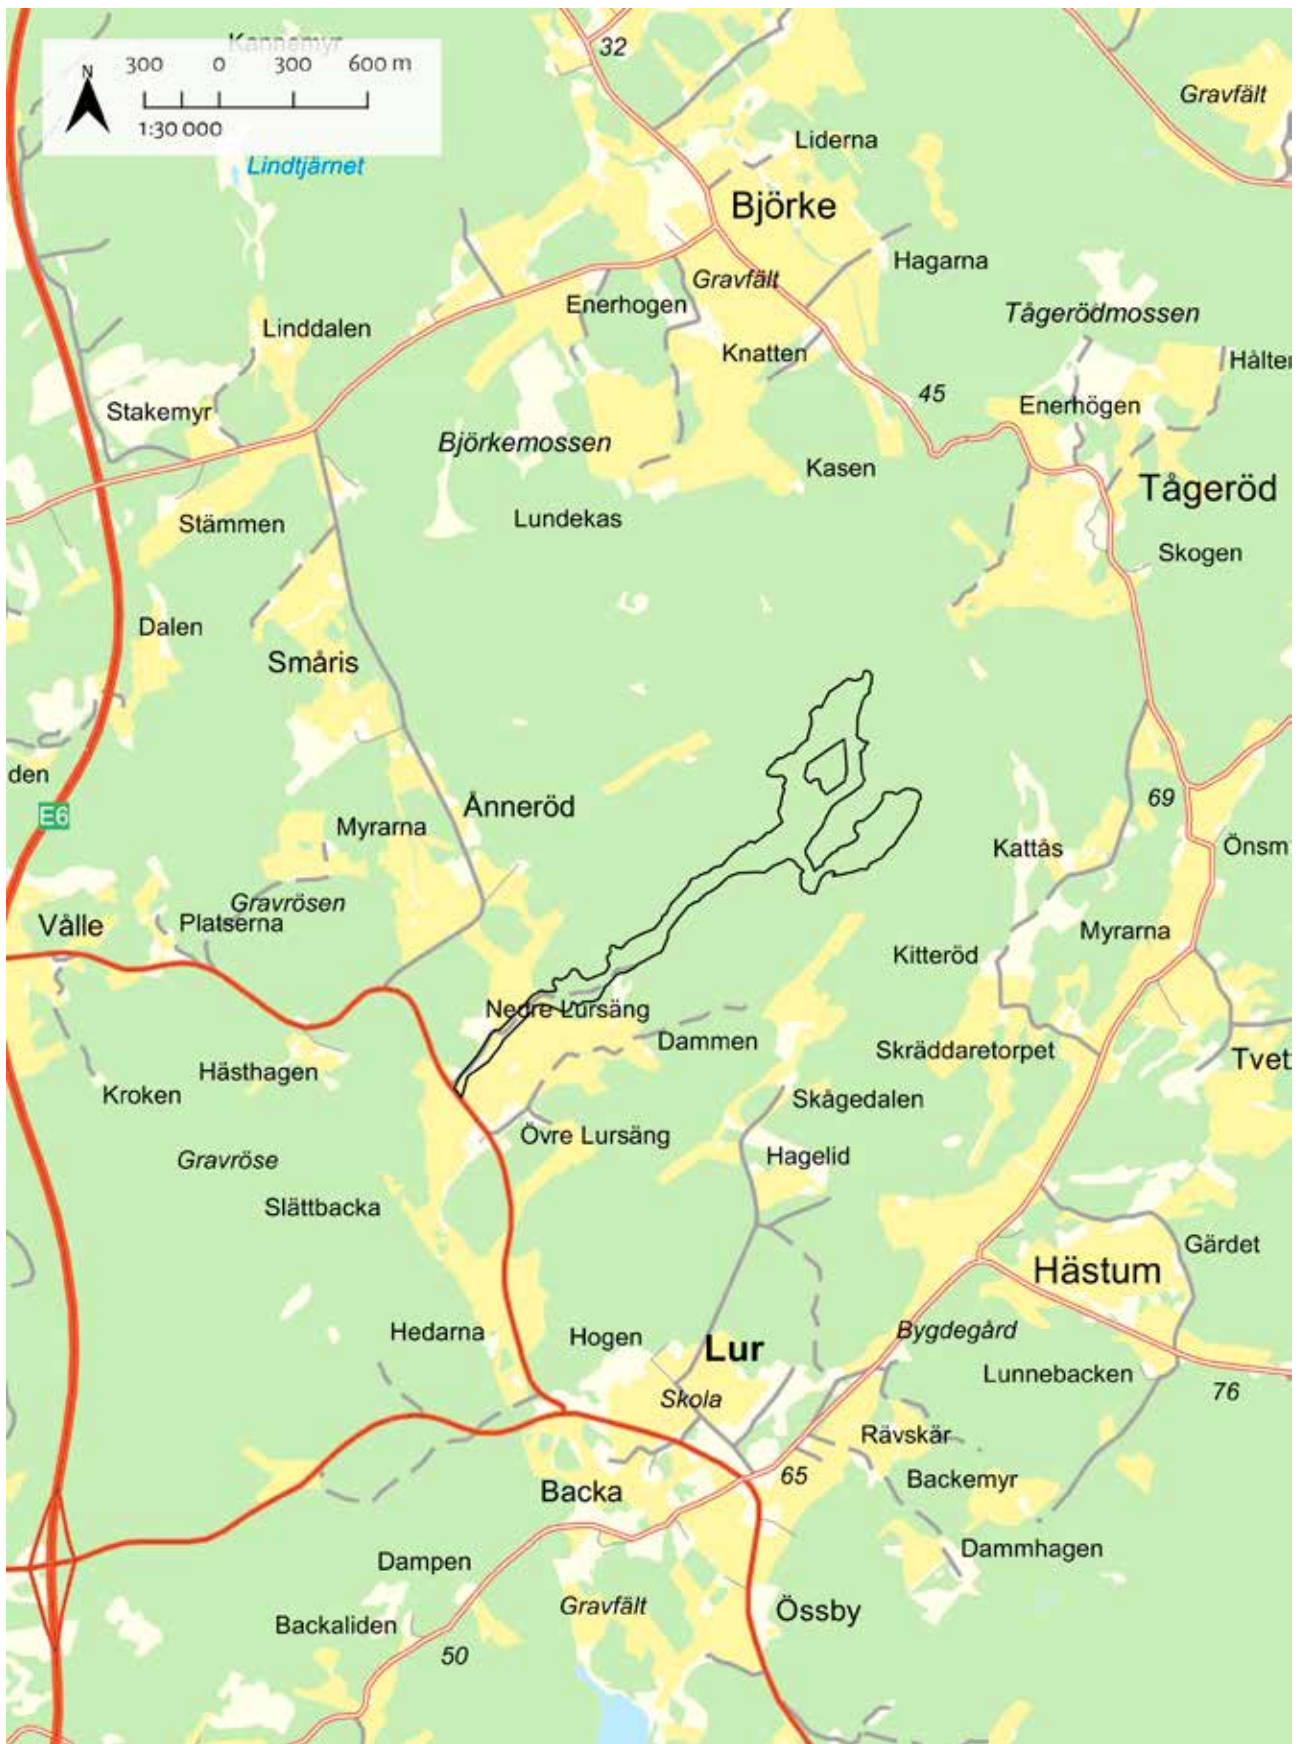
Kannemyr
N
300 0 300 600 m
1:30 000
Lindtjärnet
32
Gravfält
Liderna
Björke
Hagarna
Gravfält
Enerhogen
Tågerödmossen
Linddalen
Knatten
Hälter
45
Stakemyr
Enerhögen
Björkemossen
Kasen
Tågeröd
Stämmen
Lundekas
Skogen
Dalen
Småris
den
E6
69
Änneröd
Myrarna
Kattås
Önsm
Gravrösen
Vålle
Platserna
Myrarna
Kitteröd
Nedre Lursäng
Dammen
Skräddaretorpet
Tvet
Hästhagen
Kroken
Skågedalen
Övre Lursäng
Gravröse
Hagelid
Slättbacka
Gärdet
Hästum
Hedarna
Hogen
Lur
Bygdegård
Lunnebacken
Skola
76
Rävskär
65
Backemyr
Backa
Dampen
Dammhagen
Gravfält
Össby
Backaliden
50